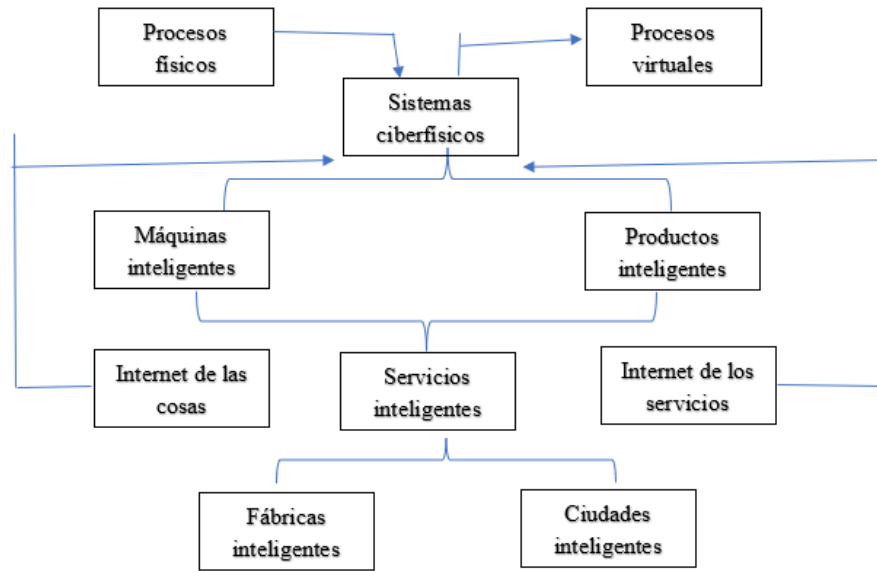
Procesos físicos

Procesos virtuales

Sistemas ciberfísicos

Máquinas inteligentes

Productos inteligentes

Internet de las cosas

Servicios inteligentes

Internet de los servicios

Fábricas inteligentes

Ciudades inteligentes